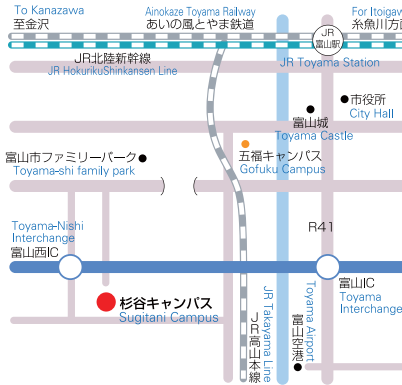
To Kanazawa
至金沢
Ainokaze Toyama Railway
あいの風とやま鉄道
For Itoigawa
糸魚川方面
JR
富山駅
JR北陸新幹線
JR HokurikuShinkansen Line
JR Toyama Station
市役所
City Hall
富山城
Toyama Castle
五福キャンパス
Gofuku Campus
富山市ファミリーパーク
Toyama-shi family park
Toyama-Nishi Interchange
富山西IC
R41
富山IC
Toyama Interchange
杉谷キャンパス
Sugitani Campus
JR Takayama Line
JR高山本線
Toyama Airport
富山空港